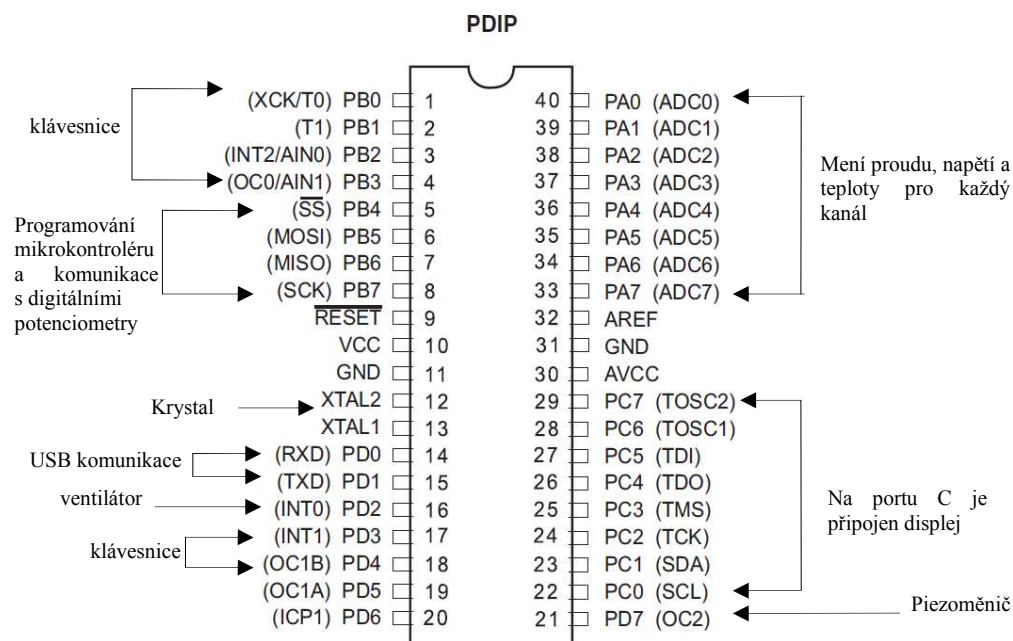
PDIP

klávesnice

Programování mikrokontroléru a komunikace s digitálními potenciometry

Krystal

USB komunikace

ventilátor

klávesnice

(XCK/T0) PB0 1
(T1) PB1 2
(INT2/AIN0) PB2 3
(OC0/AIN1) PB3 4
($\overline{SS}$) PB4 5
(MOSI) PB5 6
(MISO) PB6 7
(SCK) PB7 8
$\overline{RESET}$ 9
VCC 10
GND 11
XTAL2 12
XTAL1 13
(RXD) PD0 14
(TXD) PD1 15
(INT0) PD2 16
(INT1) PD3 17
(OC1B) PD4 18
(OC1A) PD5 19
(ICP1) PD6 20

40 PA0 (ADC0)
39 PA1 (ADC1)
38 PA2 (ADC2)
37 PA3 (ADC3)
36 PA4 (ADC4)
35 PA5 (ADC5)
34 PA6 (ADC6)
33 PA7 (ADC7)
32 AREF
31 GND
30 AVCC
29 PC7 (TOSC2)
28 PC6 (TOSC1)
27 PC5 (TDI)
26 PC4 (TDO)
25 PC3 (TMS)
24 PC2 (TCK)
23 PC1 (SDA)
22 PC0 (SCL)
21 PD7 (OC2)

Mení proudu, napětí a teploty pro každý kanál

Na portu C je připojen displej

Piezoměnič